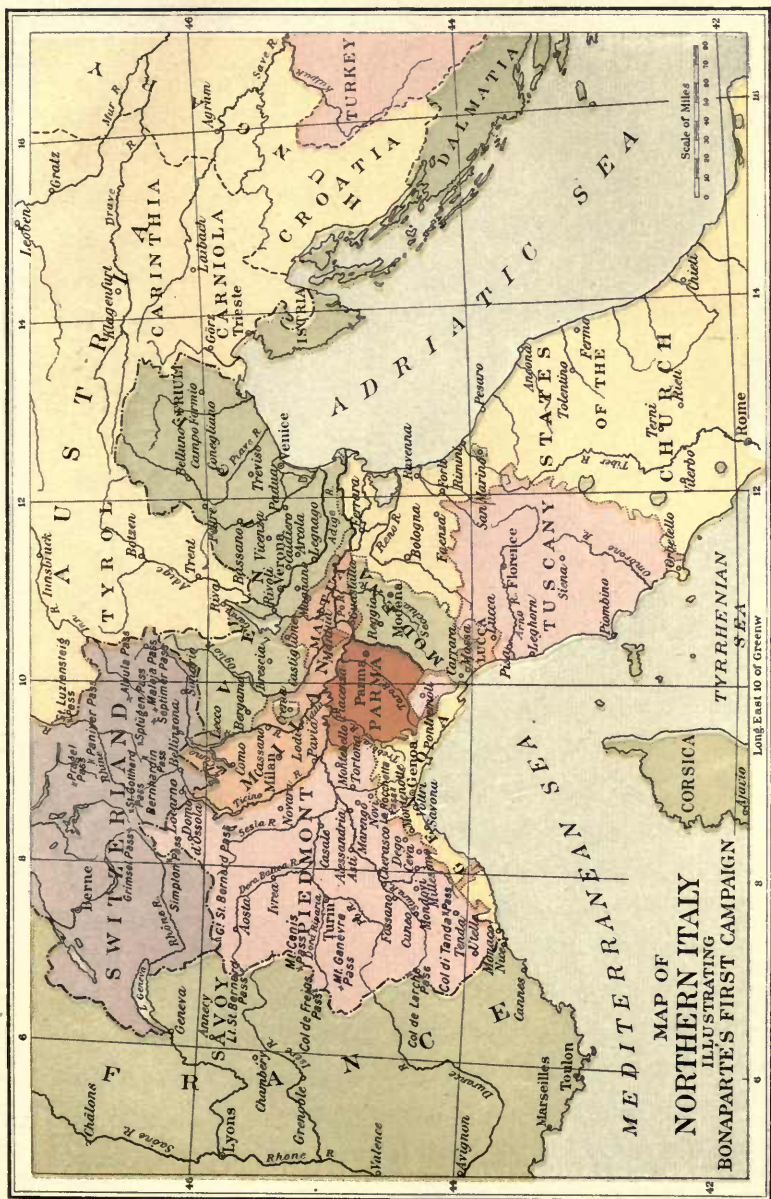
MAP OF
NORTHERN ITALY
ILLUSTRATING
BONAPARTE'S FIRST CAMPAIGN

MEDITERRANEAN SEA

ADRIATIC SEA

TYRRHENIAN SEA

FRANCE

SWITZERLAND

AUSTRIA

TYROL

CARINTHIA

CARNIOLA

ISTRIA

CROATIA

HUNGARY

DALMATIA

TURKEY

SAVOY

PIEDMONT

GENOA

PARMA

MODENA

LUCCA

TUSCANY

VENICE

STATES OF THE CHURCH

CORSICA

Châlons
Saône R.
Lyons
Rhone
Valence
Avignon
Durance R.
Marseilles
Toulon
Cannes
Nice
Monaco
Grenoble
Chambery
Isère R.
Annecy
Geneva
L. Geneva
Rhône R.
Berne
Lt. St. Bernard Pass
Col de Frejus Pass
Mt. Cenis Pass
Mt. Genèvre Pass
Col de Lerche Pass
Col di Tenda Pass
Tende
Gt. St. Bernard Pass
Simplon Pass
Grimsel Pass
St. Gothard Pass
Aosta
Dora Baltea R.
Ivrea
Dora Riparia R.
Turin
Fossano
Cuneo
Cherasco
Dego
Ceva
Mondovi
Millesimo
Montenotte
Savona
Voltri
Genoa
Alba
Asti
Marengo
Alessandria
Casale
Sesia R.
Novara
Vercelli
Ticino R.
Domo d'Ossola
Locarno
Bellinzona
Bernardino Pass
Splügen Pass
Maloja Pass
Septimer Pass
Julier Pass
Albula Pass
Panixer Pass
Luziensteig Pass
Pragel Pass
Rhine
Sondrio
Como
Lecco
Milan
Cassano
Lodi
Pavia
Piacenza
Tortona
Novi
Montebello
La Bocchetta Pass
Bergamo
Brescia
Castiglione
Lonato
Mantua
Po R.
Parma
Reggio
Modena
Massa
Carrara
Pontremoli
Lucca
Pisa
Arno R.
Leghorn
Florence
Siena
Piombino
Orbetello
Ombrone R.
Innsbruck
Inn R.
Botzen
Trent
Adige
Roveredo
Riva
Rivoli
Bassano
Vicenza
Verona
Caldiero
Arcole
Legnano
Padua
Treviso
Piave R.
Belluno
Friuli
Conegliano
Campoformio
Görz
Trieste
Laibach
Klagenfurt
Drave
Leoben
Gratz
Mur R.
Agram
Save R.
Kulpa R.
Ferrara
Reno R.
Bologna
Faenza
Ravenna
Forli
Rimini
San Marino
Pesaro
Ancona
Tolentino
Fermo
Tiber R.
Terni
Rieti
Viterbo
Rome
Chieti
Ajaccio

Long. East 10 of Greenw

Scale of Miles
0 10 20 30 40 50 60 70 80

46 44 42 6 8 10 12 14 16